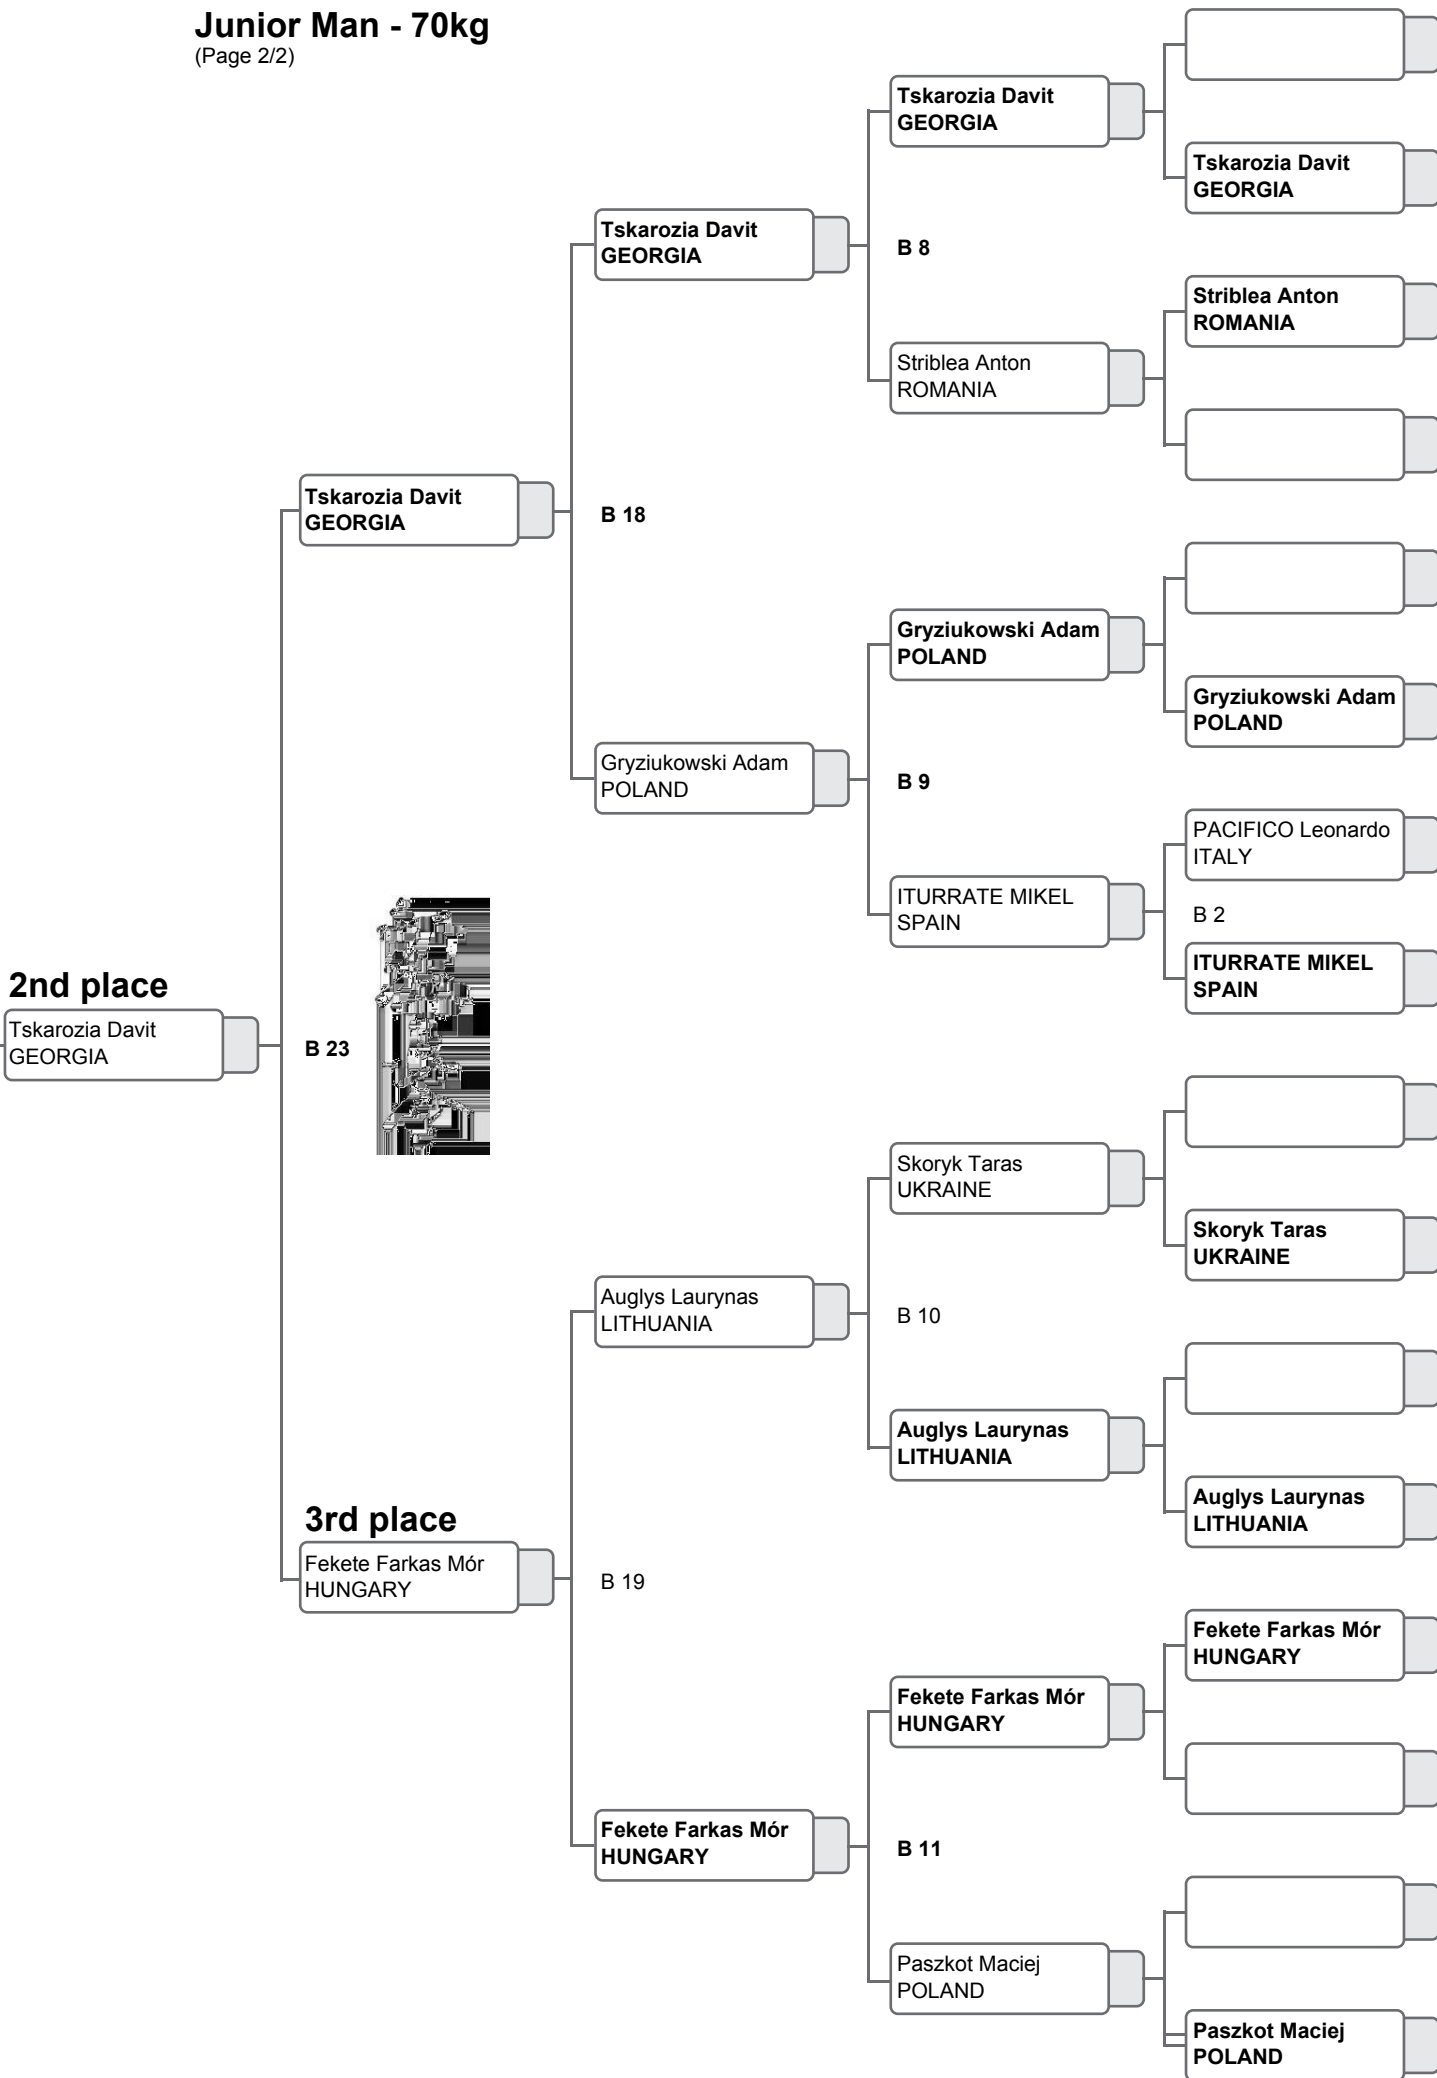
Junior Man - 70kg
(Page 2/2)

Tskarozia Davit
GEORGIA

Tskarozia Davit
GEORGIA

B 8

Striblea Anton
ROMANIA

Striblea Anton
ROMANIA

Tskarozia Davit
GEORGIA

Tskarozia Davit
GEORGIA

B 18

Gryziukowski Adam
POLAND

Gryziukowski Adam
POLAND

B 9

PACIFICO Leonardo
ITALY

B 2

ITURRATE MIKEL
SPAIN

ITURRATE MIKEL
SPAIN

Gryziukowski Adam
POLAND

2nd place
Tskarozia Davit
GEORGIA

B 23

Skoryk Taras
UKRAINE

Skoryk Taras
UKRAINE

B 10

Auglys Laurynas
LITHUANIA

Auglys Laurynas
LITHUANIA

Auglys Laurynas
LITHUANIA

3rd place
Fekete Farkas Mór
HUNGARY

B 19

Fekete Farkas Mór
HUNGARY

Fekete Farkas Mór
HUNGARY

Fekete Farkas Mór
HUNGARY

B 11

Paszkot Maciej
POLAND

Paszkot Maciej
POLAND